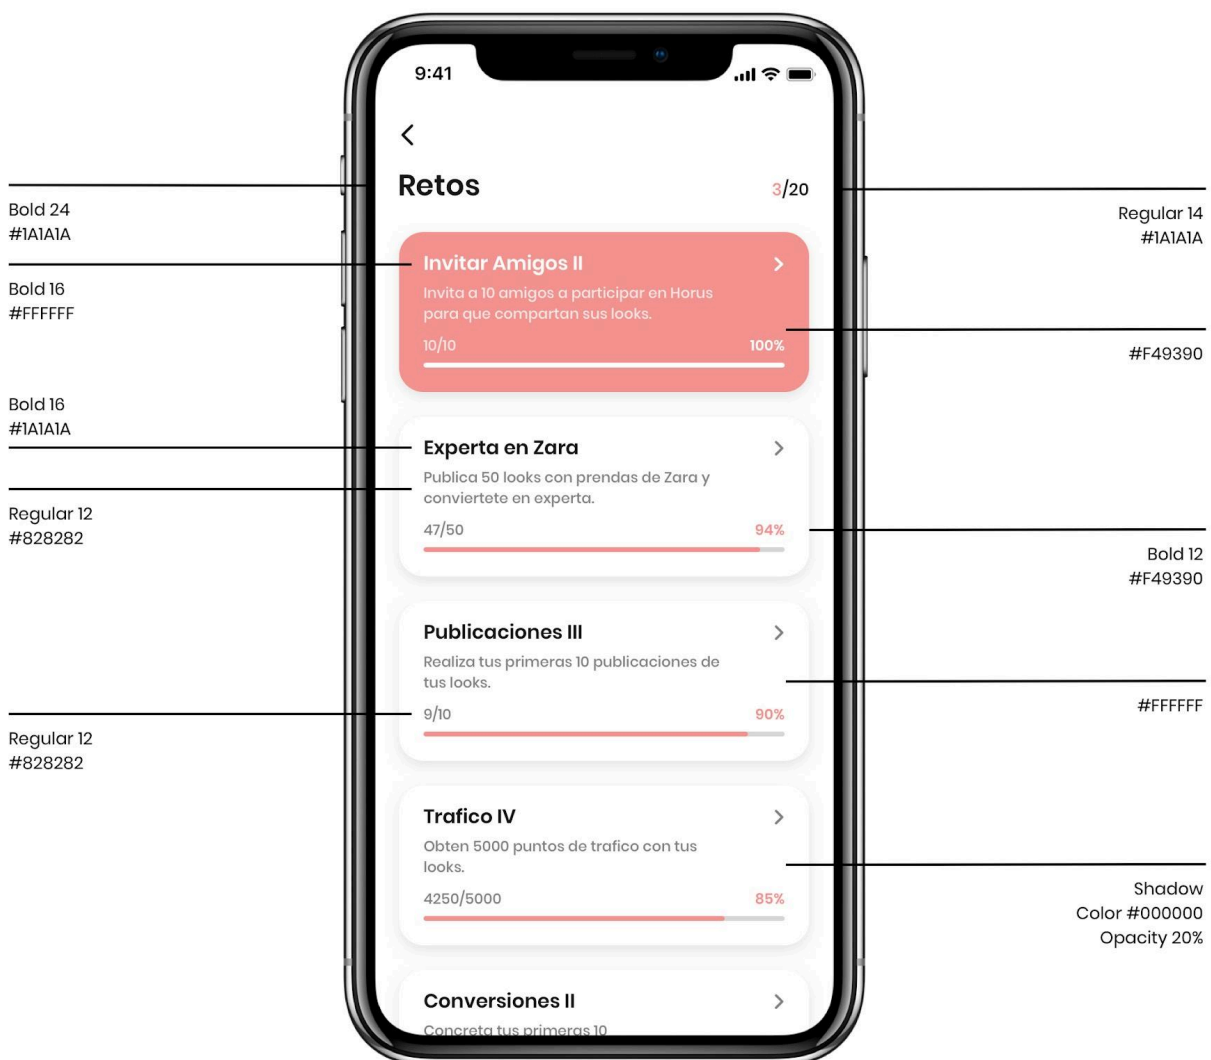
9:41

Retos

3/20

Invitar Amigos II
Invita a 10 amigos a participar en Horus para que compartan sus looks.
10/10
100%

Experta en Zara
Publica 50 looks con prendas de Zara y conviertete en experta.
47/50
94%

Publicaciones III
Realiza tus primeras 10 publicaciones de tus looks.
9/10
90%

Trafico IV
Obten 5000 puntos de trafico con tus looks.
4250/5000
85%

Conversiones II
Concreta tus primeras 10

Bold 24
#1A1A1A

Bold 16
#FFFFFF

Bold 16
#1A1A1A

Regular 12
#828282

Regular 12
#828282

Regular 14
#1A1A1A

#F49390

Bold 12
#F49390

#FFFFFF

Shadow
Color #000000
Opacity 20%